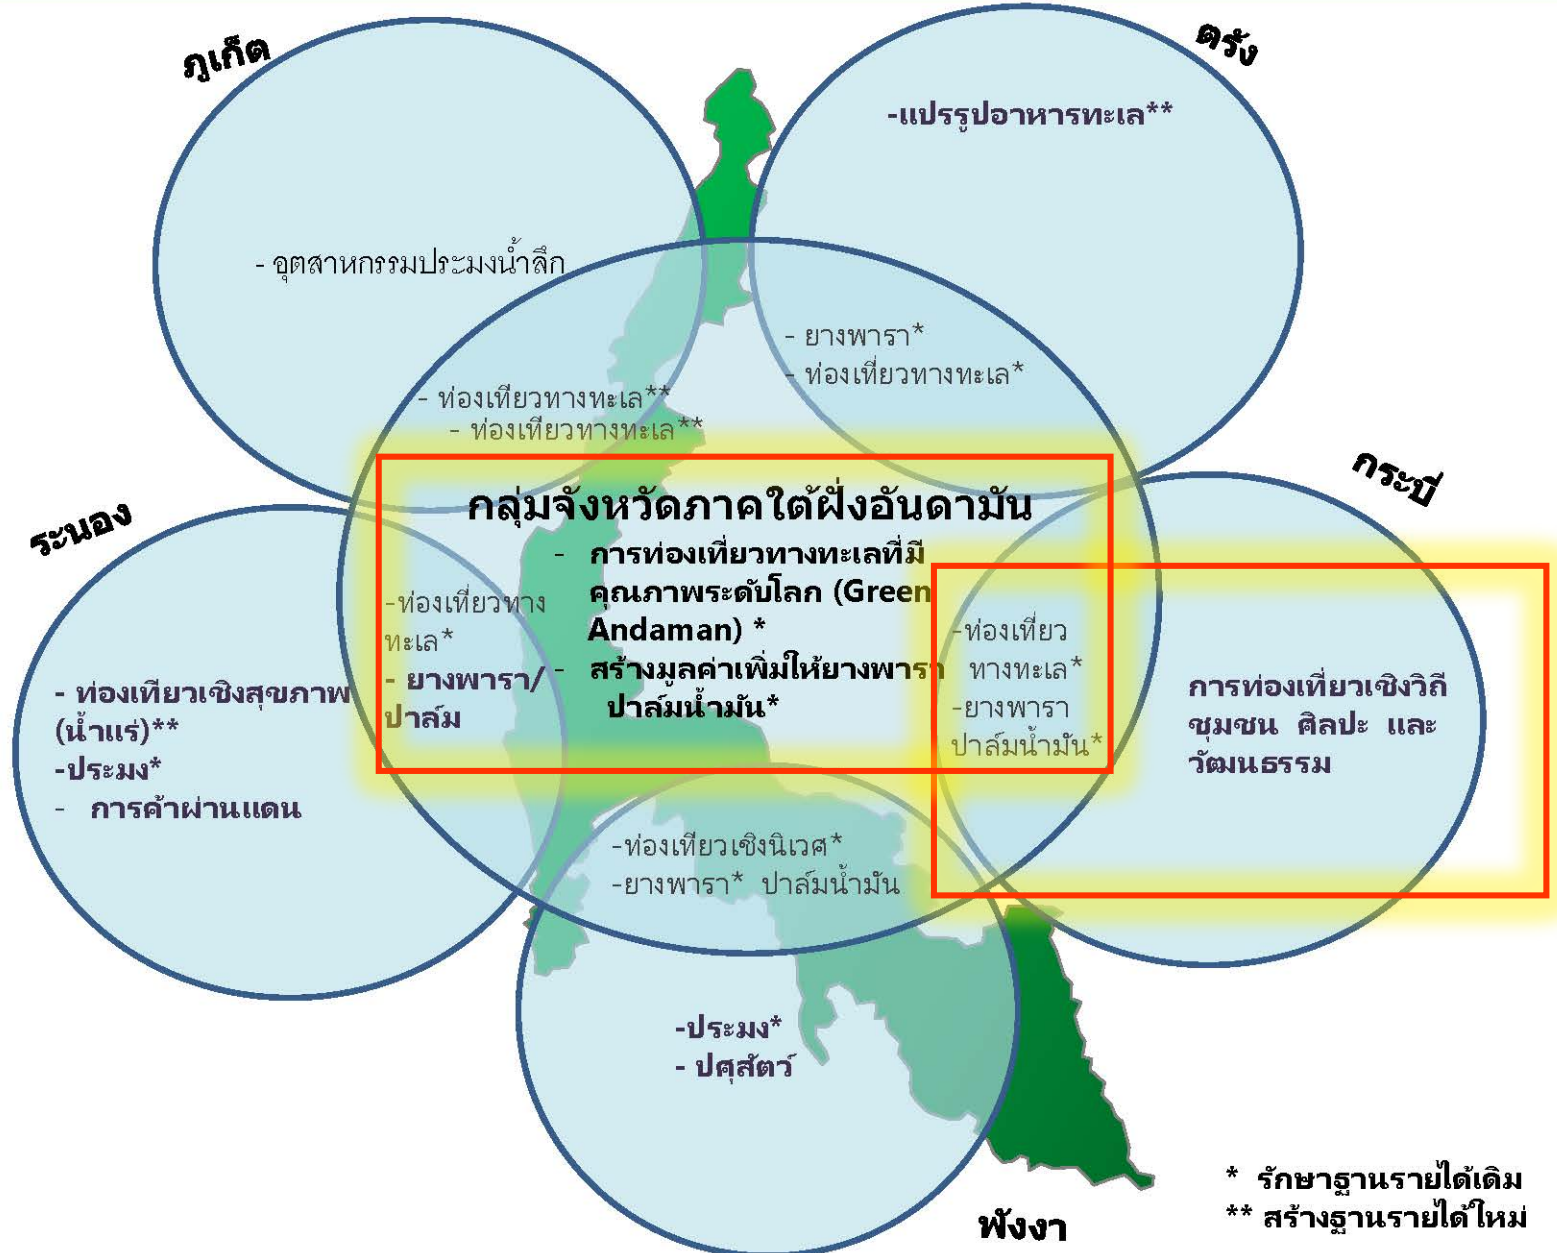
ภูเก็ต

ตรัง

-แปรรูปอาหารทะเล**

- อุตสาหกรรมประมงน้ำลึก

- ยางพารา*
- ท่องเที่ยวทางทะเล*

- ท่องเที่ยวทางทะเล**
- ท่องเที่ยวทางทะเล**

กระบี่

ระนอง

กลุ่มจังหวัดภาคใต้ฝั่งอันดามัน

- การท่องเที่ยวทางทะเลที่มีคุณภาพระดับโลก (Green Andaman) *
- สร้างมูลค่าเพิ่มให้ยางพารา ปาล์มน้ำมัน*

-ท่องเที่ยวทางทะเล*
- ยางพารา/ปาล์ม

-ท่องเที่ยว ทางทะเล*
-ยางพารา ปาล์มน้ำมัน*

การท่องเที่ยวเชิงวิถีชุมชน ศิลปะ และวัฒนธรรม

- ท่องเที่ยวเชิงสุขภาพ (น้ำแร่)**
-ประมง*
- การค้าผ่านแดน

-ท่องเที่ยวเชิงนิเวศ*
-ยางพารา* ปาล์มน้ำมัน

-ประมง*
- ปศุสัตว์

* รักษาฐานรายได้เดิม
** สร้างฐานรายได้ใหม่

พังงา